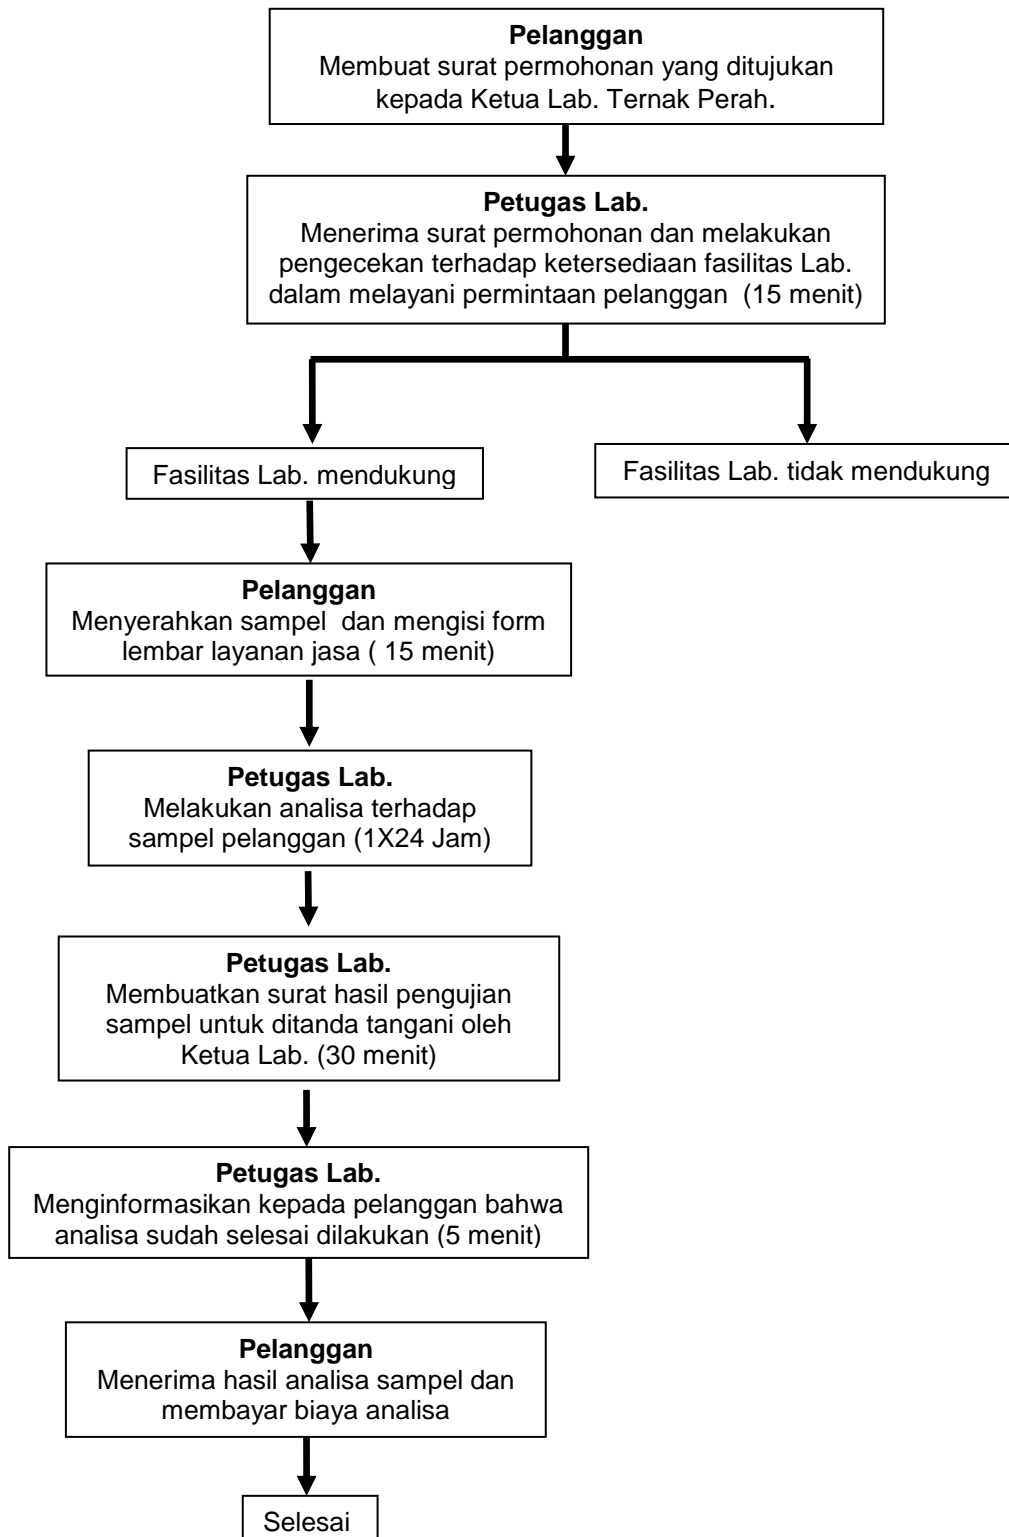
**Pelanggan**
Membuat surat permohonan yang ditujukan kepada Ketua Lab. Ternak Perah.

**Petugas Lab.**
Menerima surat permohonan dan melakukan pengecekan terhadap ketersediaan fasilitas Lab. dalam melayani permintaan pelanggan (15 menit)

Fasilitas Lab. mendukung

Fasilitas Lab. tidak mendukung

**Pelanggan**
Menyerahkan sampel dan mengisi form lembar layanan jasa ( 15 menit)

**Petugas Lab.**
Melakukan analisa terhadap sampel pelanggan (1X24 Jam)

**Petugas Lab.**
Membuatkan surat hasil pengujian sampel untuk ditanda tangani oleh Ketua Lab. (30 menit)

**Petugas Lab.**
Menginformasikan kepada pelanggan bahwa analisa sudah selesai dilakukan (5 menit)

**Pelanggan**
Menerima hasil analisa sampel dan membayar biaya analisa

Selesai